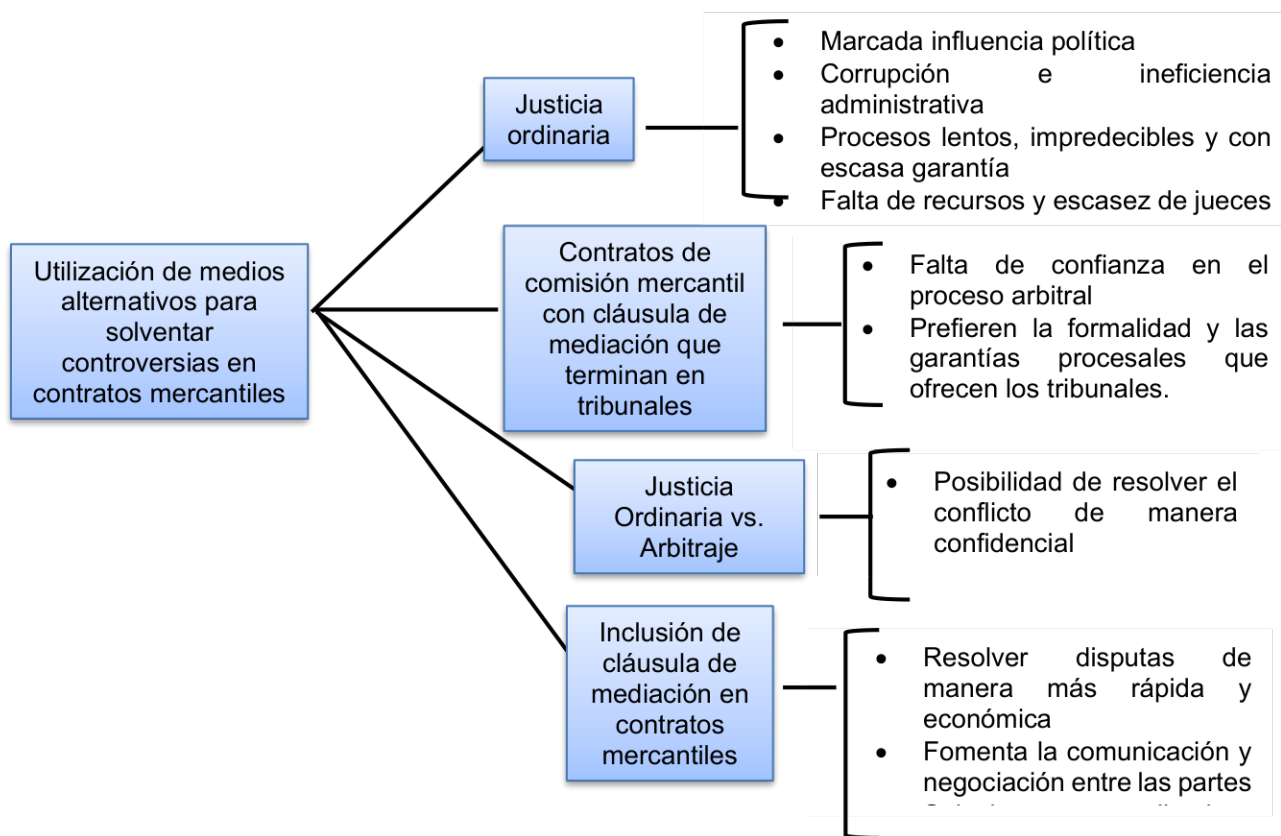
Utilización de medios alternativos para solventar controversias en contratos mercantiles

Justicia ordinaria

- Marcada influencia política
- Corrupción e ineficiencia administrativa
- Procesos lentos, impredecibles y con escasa garantía
- Falta de recursos y escasez de jueces

Contratos de comisión mercantil con cláusula de mediación que terminan en tribunales

- Falta de confianza en el proceso arbitral
- Prefieren la formalidad y las garantías procesales que ofrecen los tribunales.

Justicia Ordinaria vs. Arbitraje

- Posibilidad de resolver el conflicto de manera confidencial

Inclusión de cláusula de mediación en contratos mercantiles

- Resolver disputas de manera más rápida y económica
- Fomenta la comunicación y negociación entre las partes
- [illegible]